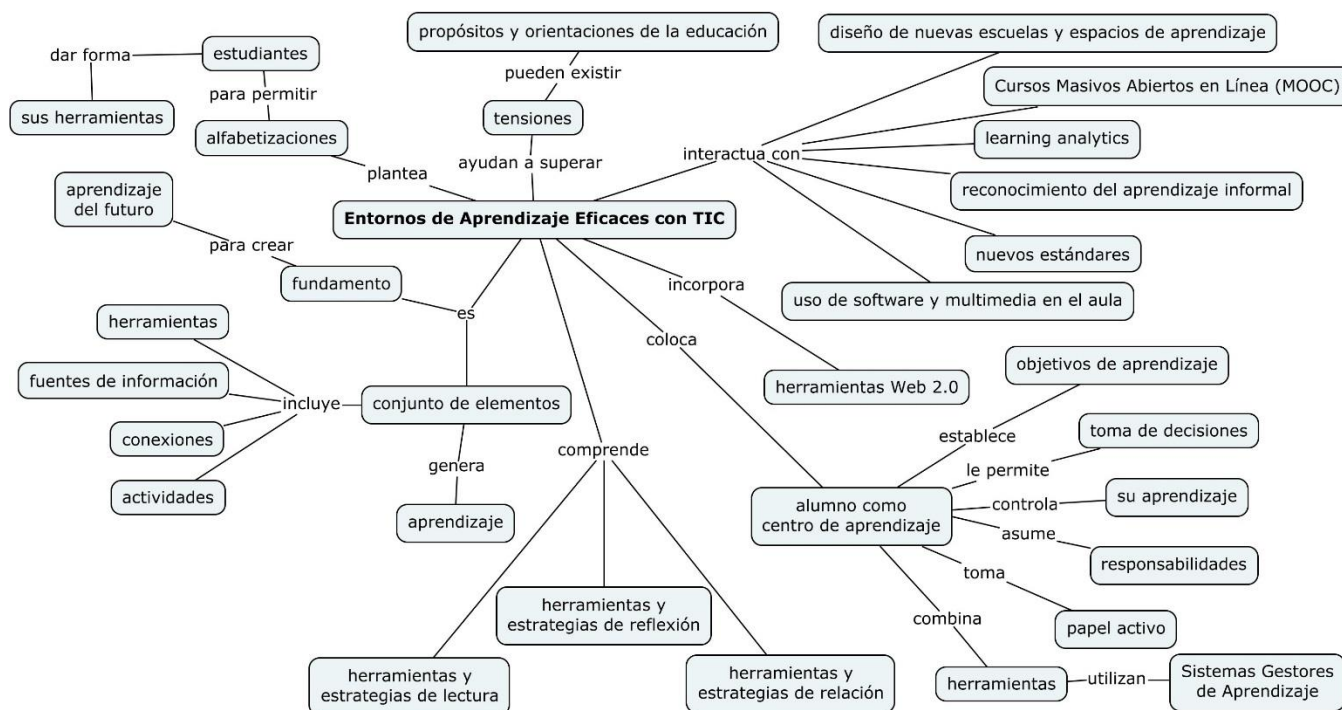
propósitos y orientaciones de la educación

diseño de nuevas escuelas y espacios de aprendizaje

dar forma

estudiantes

pueden existir

Cursos Masivos Abiertos en Línea (MOOC)

sus herramientas

para permitir

tensiones

alfabetizaciones

learning analytics

interactua con

ayudan a superar

plantea

reconocimiento del aprendizaje informal

aprendizaje del futuro

Entornos de Aprendizaje Eficaces con TIC

para crear

nuevos estándares

fundamento

incorpora

uso de software y multimedia en el aula

es

herramientas

coloca

objetivos de aprendizaje

fuentes de información

herramientas Web 2.0

incluye

conjunto de elementos

establece

toma de decisiones

conexiones

le permite

genera

comprende

controla

su aprendizaje

actividades

alumno como centro de aprendizaje

asume

aprendizaje

responsabilidades

toma

herramientas y estrategias de reflexión

combina

papel activo

herramientas y estrategias de lectura

herramientas y estrategias de relación

herramientas

utilizan

Sistemas Gestores de Aprendizaje